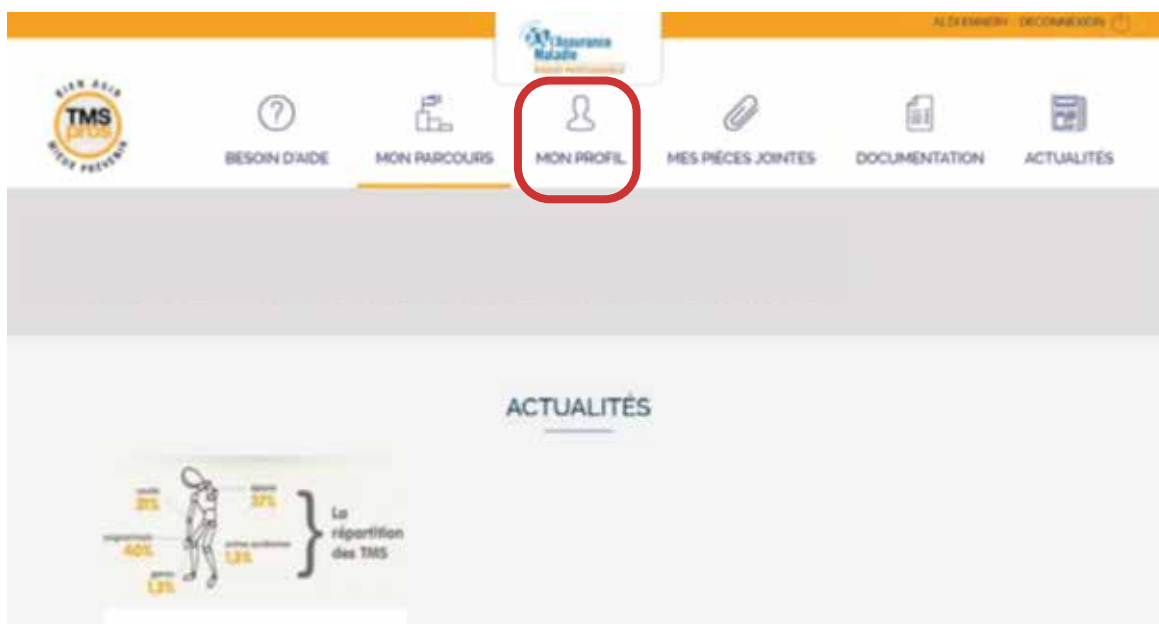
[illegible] DÉCONNEXION

l'Assurance Maladie
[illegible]

BIEN AGIR
TMS pros
MIEUX PRÉVENIR

BESOIN D'AIDE
MON PARCOURS
MON PROFIL
MES PIÈCES JOINTES
DOCUMENTATION
ACTUALITÉS

ACTUALITÉS

coude
21%
épaule
37%
main-poignet
40%
genou
1,3%
autres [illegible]
1,3%
La répartition des TMS